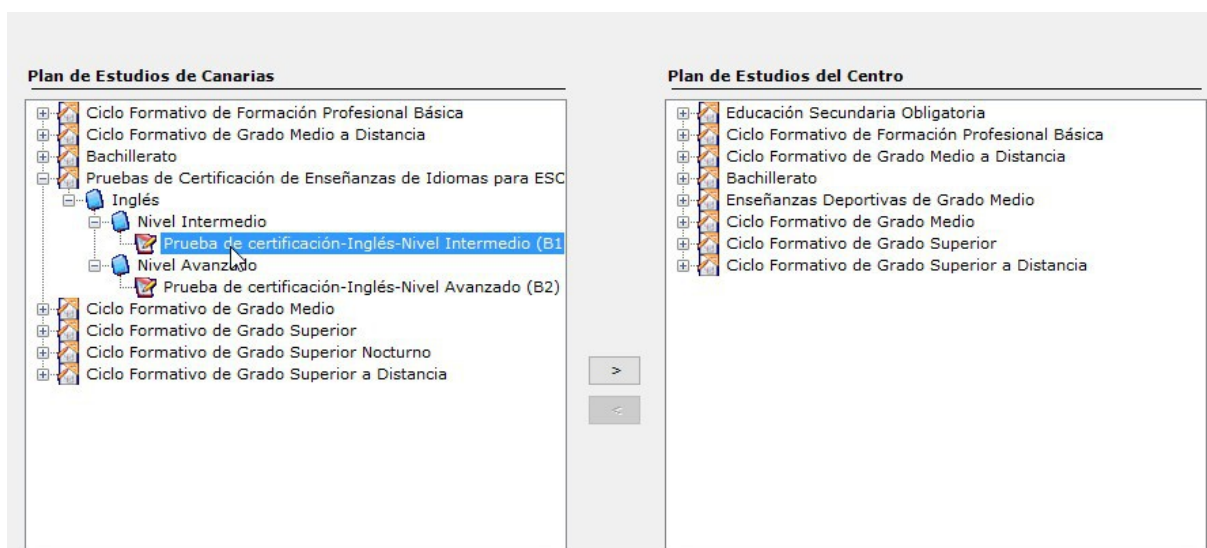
Plan de Estudios de Canarias

Ciclo Formativo de Formación Profesional Básica
Ciclo Formativo de Grado Medio a Distancia
Bachillerato
Pruebas de Certificación de Enseñanzas de Idiomas para ESC
Inglés
Nivel Intermedio
Prueba de certificación-Inglés-Nivel Intermedio (B1
Nivel Avanzado
Prueba de certificación-Inglés-Nivel Avanzado (B2)
Ciclo Formativo de Grado Medio
Ciclo Formativo de Grado Superior
Ciclo Formativo de Grado Superior Nocturno
Ciclo Formativo de Grado Superior a Distancia

>

<

Plan de Estudios del Centro

Educación Secundaria Obligatoria
Ciclo Formativo de Formación Profesional Básica
Ciclo Formativo de Grado Medio a Distancia
Bachillerato
Enseñanzas Deportivas de Grado Medio
Ciclo Formativo de Grado Medio
Ciclo Formativo de Grado Superior
Ciclo Formativo de Grado Superior a Distancia